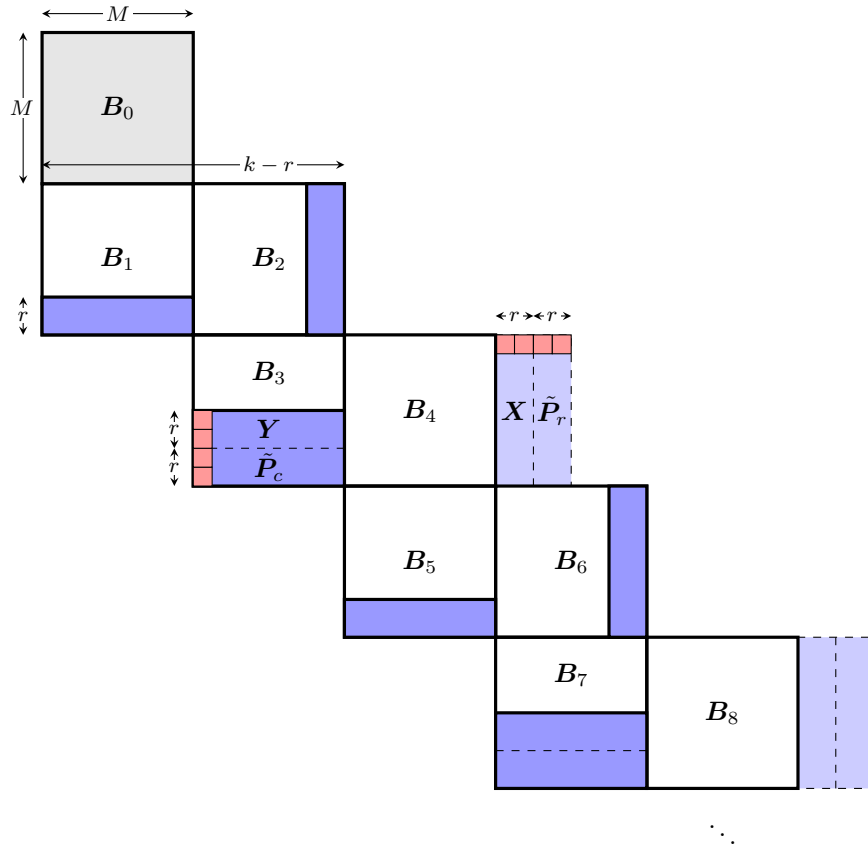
$M$

$M$

$\boldsymbol{B}_0$

$k-r$

$\boldsymbol{B}_1$

$\boldsymbol{B}_2$

$r$

$r$ $r$

$\boldsymbol{B}_3$

$\boldsymbol{B}_4$

$\boldsymbol{X}$ $\tilde{\boldsymbol{P}}_r$

$r$ $\boldsymbol{Y}$

$r$ $\tilde{\boldsymbol{P}}_c$

$\boldsymbol{B}_5$

$\boldsymbol{B}_6$

$\boldsymbol{B}_7$

$\boldsymbol{B}_8$

$\ddots$